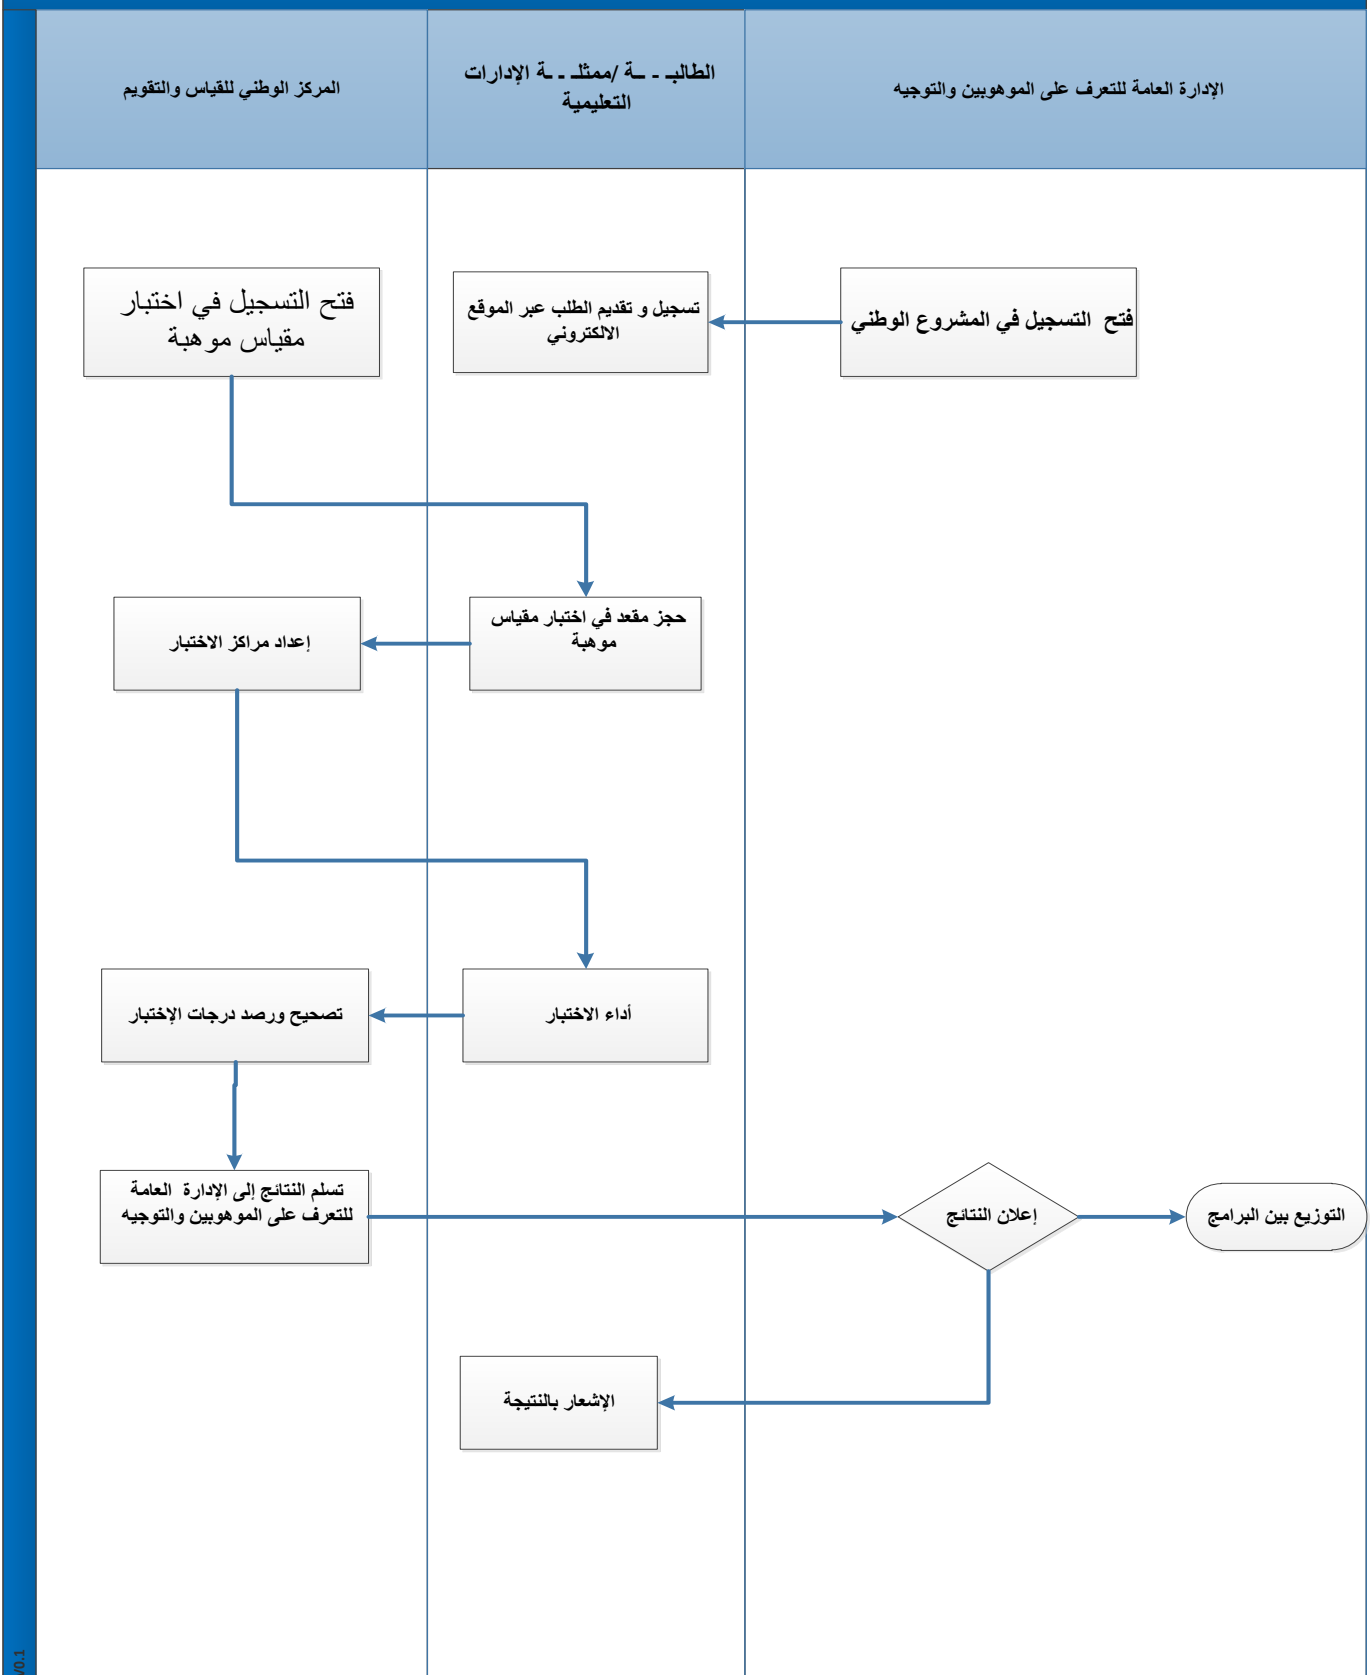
الإدارة العامة للتعرف على الموهوبين والتوجيه

الطالبـ ـة /ممثلـ ـة الإدارات التعليمية

المركز الوطني للقياس والتقويم

فتح التسجيل في المشروع الوطني

تسجيل و تقديم الطلب عبر الموقع الالكتروني

فتح التسجيل في اختبار مقياس موهبة

حجز مقعد في اختبار مقياس موهبة

إعداد مراكز الاختبار

أداء الاختبار

تصحيح ورصد درجات الإختبار

تسلم النتائج إلى الإدارة العامة للتعرف على الموهوبين والتوجيه

إعلان النتائج

التوزيع بين البرامج

الإشعار بالنتيجة

V0.1